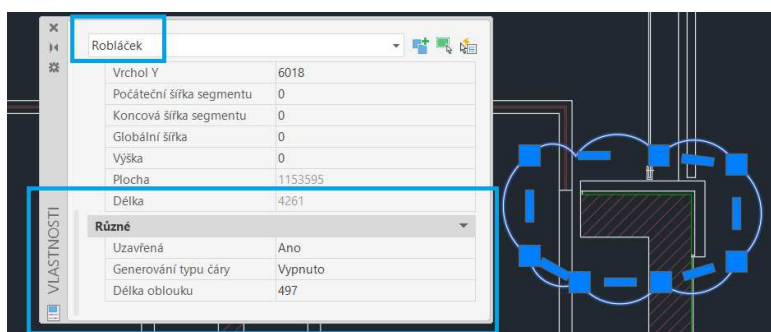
Robláček

| Vrchol Y | 6018 |
|---|---|
| Počáteční šířka segmentu | 0 |
| Koncová šířka segmentu | 0 |
| Globální šířka | 0 |
| Výška | 0 |
| Plocha | 1153595 |
| Délka | 4261 |

Různé

| Uzavřená | Ano |
|---|---|
| Generování typu čáry | Vypnuto |
| Délka oblouku | 497 |

VLASTNOSTI